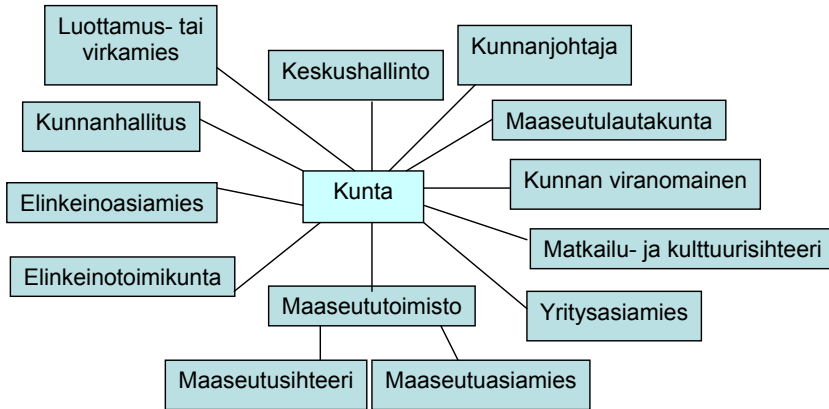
Luottamus- tai virkamies

Keskushallinto

Kunnanjohtaja

Kunnanhallitus

Maaseutulautakunta

Kunta

Kunnan viranomainen

Elinkeinoasiamies

Matkailu- ja kulttuurisihteeri

Elinkeinotoimikunta

Maaseututoimisto

Yritysasiamies

Maaseutusihteeri

Maaseutuasiamies